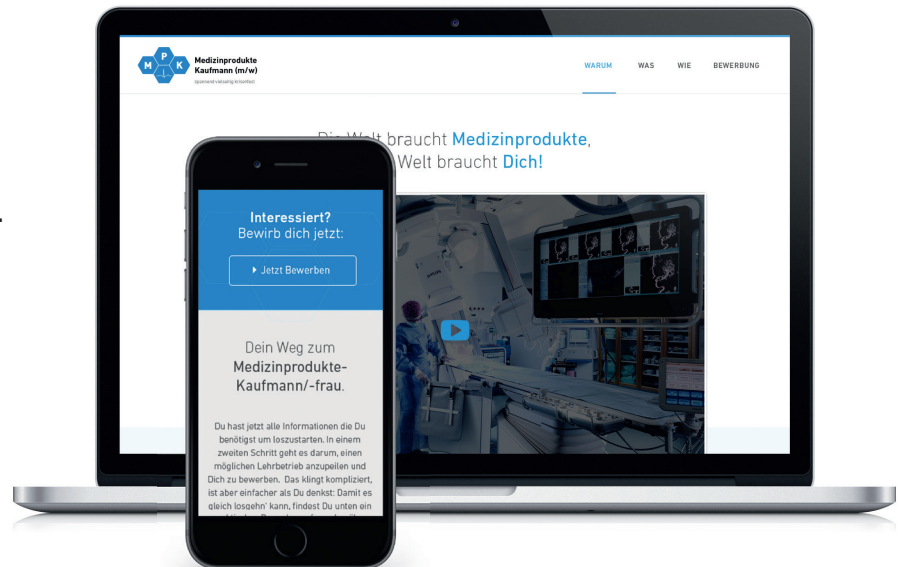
M P K Medizinprodukte Kaufmann (m/w)
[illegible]

WARUM WAS WIE BEWERBUNG

Die Welt braucht Medizinprodukte, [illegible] Welt braucht Dich!

Interessiert?
Bewirb dich jetzt:

Jetzt Bewerben

Dein Weg zum Medizinprodukte-Kaufmann/-frau.

Du hast jetzt alle Informationen die Du benötigst um loszustarten. In einem zweiten Schritt geht es darum, einen möglichen Lehrbetrieb anzupeilen und Dich zu bewerben. Das klingt kompliziert, ist aber einfacher als Du denkst: Damit es gleich losgehn' kann, findest Du unten ein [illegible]